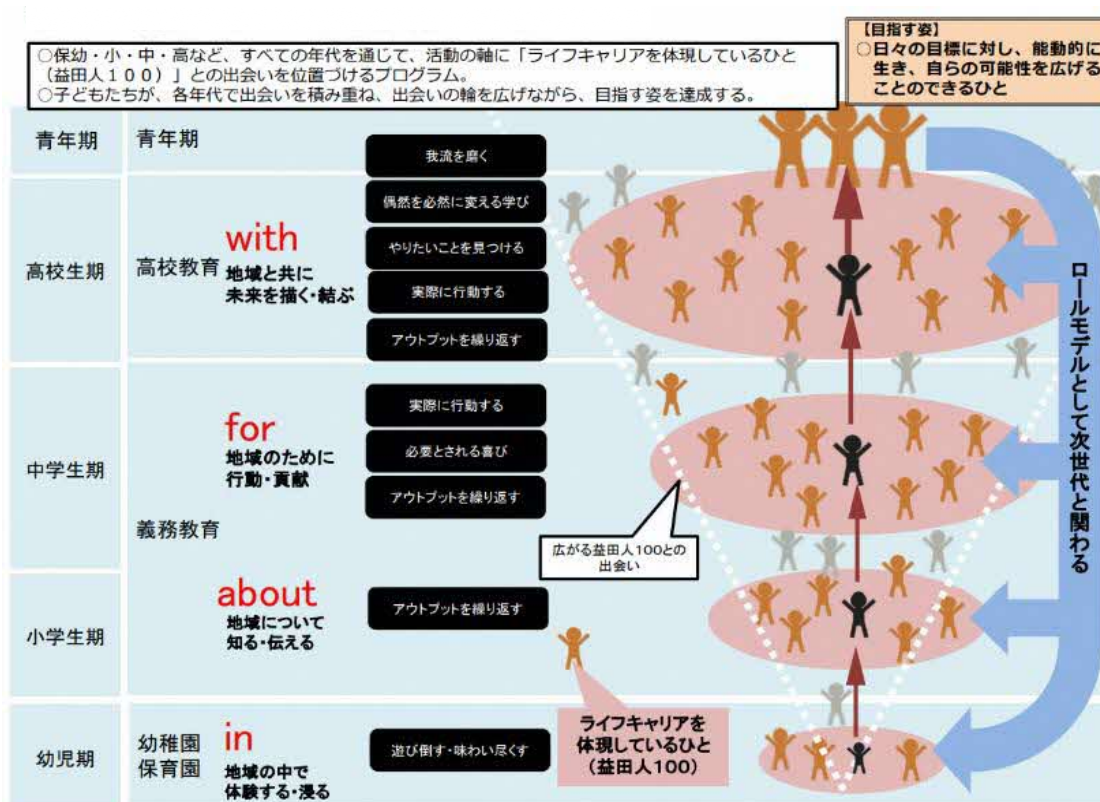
○保幼・小・中・高など、すべての年代を通じて、活動の軸に「ライフキャリアを体現しているひと（益田人１００）」との出会いを位置づけるプログラム。
○子どもたちが、各年代で出会いを積み重ね、出会いの輪を広げながら、目指す姿を達成する。

【目指す姿】
○日々の目標に対し、能動的に生き、自らの可能性を広げることのできるひと

青年期
青年期
我流を磨く

高校生期
高校教育
with
地域と共に
未来を描く・結ぶ
偶然を必然に変える学び
やりたいことを見つける
実際に行動する
アウトプットを繰り返す

中学生期
for
地域のために
行動・貢献
実際に行動する
必要とされる喜び
アウトプットを繰り返す

義務教育

広がる益田人100との出会い

小学生期
about
地域について
知る・伝える
アウトプットを繰り返す

幼児期
幼稚園
保育園
in
地域の中で
体験する・浸る
遊び倒す・味わい尽くす

ライフキャリアを体現しているひと（益田人100）

ロールモデルとして次世代と関わる